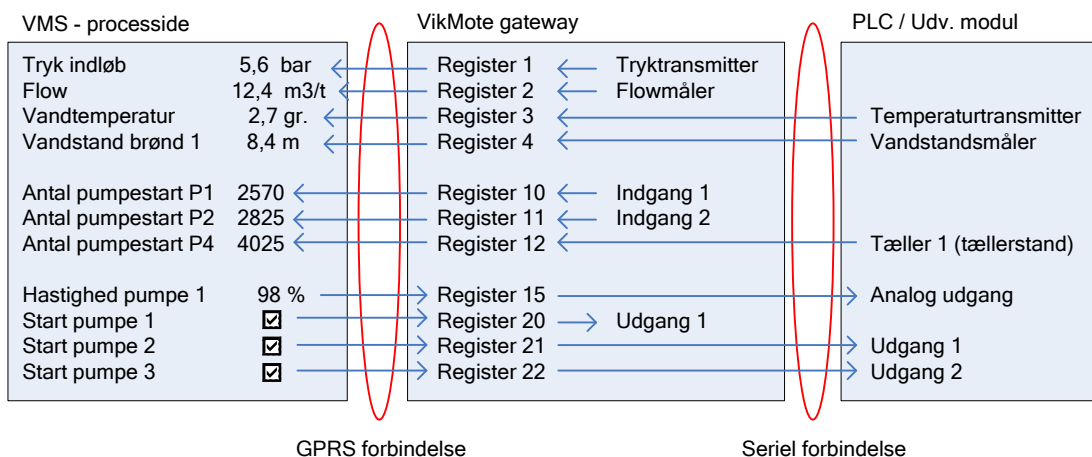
VMS - processide

Tryk indløb 5,6 bar
Flow 12,4 m3/t
Vandtemperatur 2,7 gr.
Vandstand brønd 1 8,4 m

Antal pumpestart P1 2570
Antal pumpestart P2 2825
Antal pumpestart P4 4025

Hastighed pumpe 1 98 %
Start pumpe 1
Start pumpe 2
Start pumpe 3

VikMote gateway

Register 1
Register 2
Register 3
Register 4

Register 10
Register 11
Register 12

Register 15
Register 20
Register 21
Register 22

Tryktransmitter
Flowmåler

Indgang 1
Indgang 2

Udgang 1

PLC / Udv. modul

Temperaturtransmitter
Vandstandsmåler

Tæller 1 (tællerstand)

Analog udgang

Udgang 1
Udgang 2

GPRS forbindelse

Seriel forbindelse